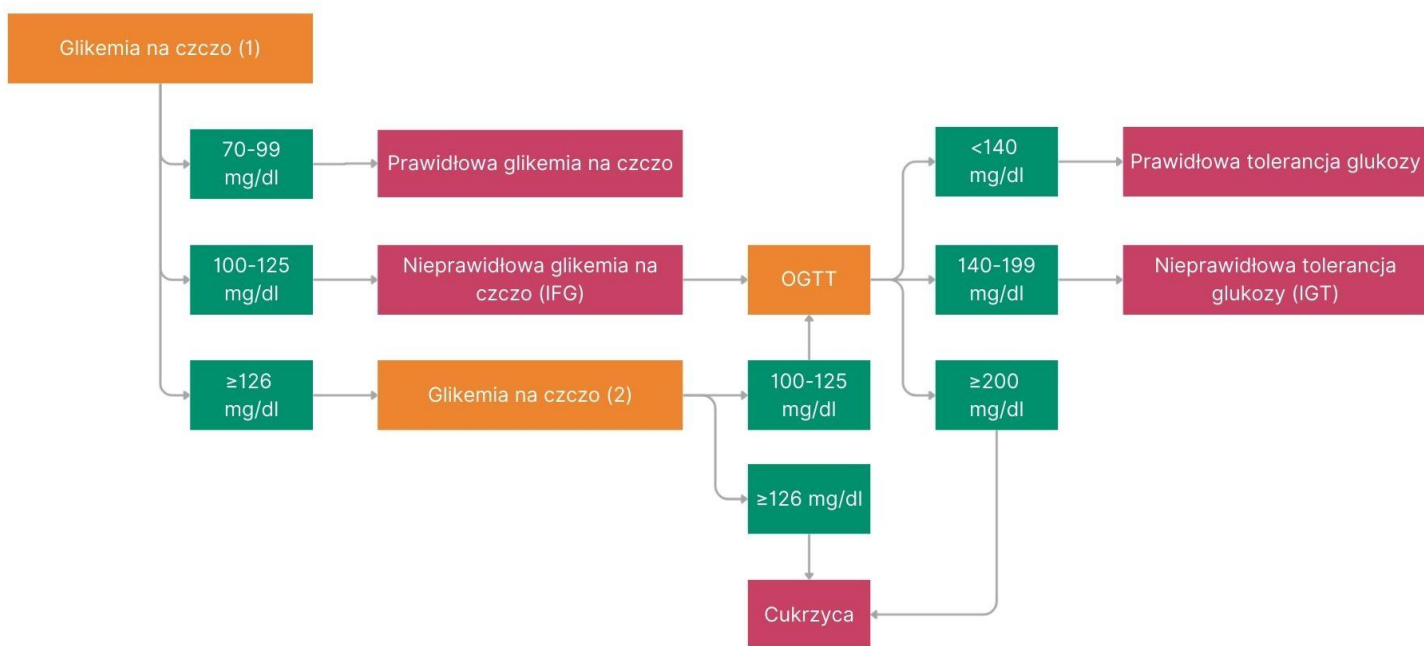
Glikemia na czczo (1)

70-99 mg/dl

Prawidłowa glikemia na czczo

100-125 mg/dl

Nieprawidłowa glikemia na czczo (IFG)

≥126 mg/dl

Glikemia na czczo (2)

OGTT

100-125 mg/dl

≥126 mg/dl

Cukrzyca

<140 mg/dl

Prawidłowa tolerancja glukozy

140-199 mg/dl

Nieprawidłowa tolerancja glukozy (IGT)

≥200 mg/dl